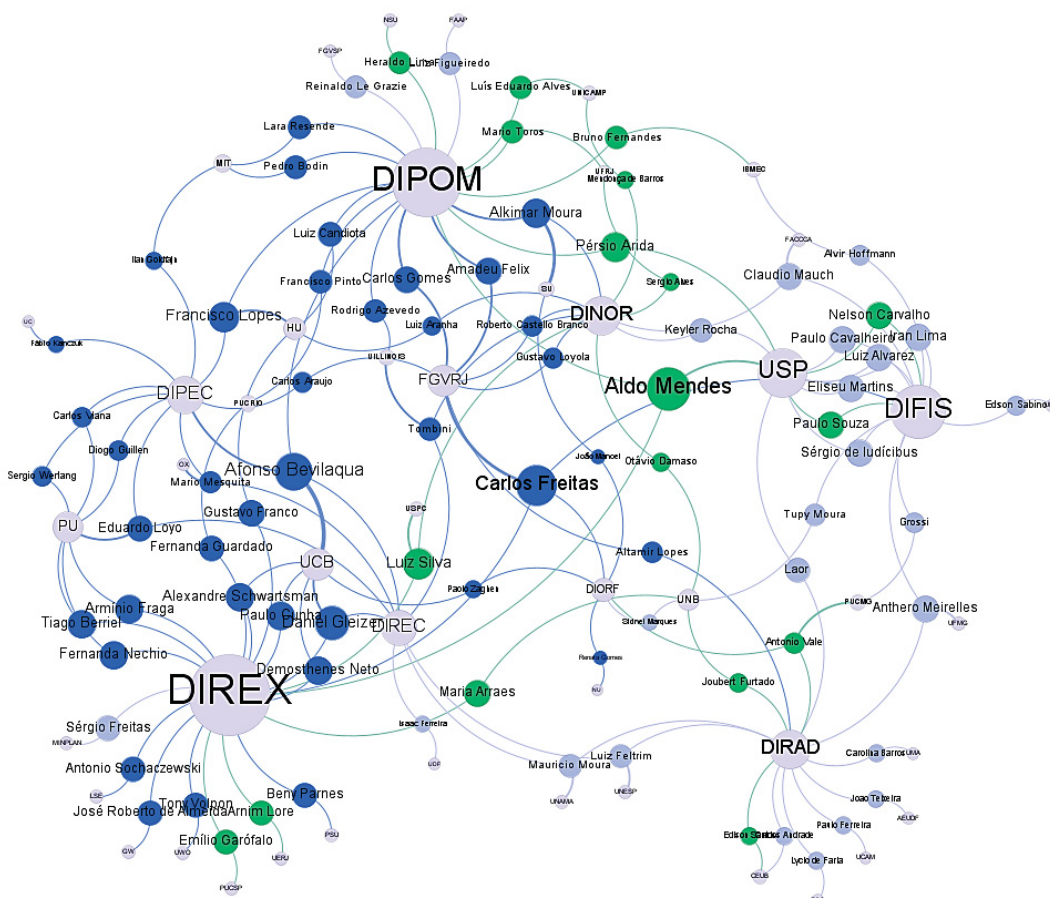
NSU
FAAP
FGVSP
Heraldo Lima
Figueiredo
Reinaldo Le Grazie
Luís Eduardo Alves
UNICAMP
Lara Resende
Mario Toros
Bruno Fernandes
MIT
Pedro Bodin
DIPOM
UFRJ
Mendonça de Barros
IBMEC
Alkimar Moura
Luiz Candiota
Pérsio Arida
FACCCA
Alvir Hoffmann
Ilan Goldfajn
Francisco Pinto
Carlos Gomes
Amadeu Felix
Claudio Mauch
Sergio Alves
SU
Francisco Lopes
HU
Rodrigo Azevedo
DINOR
Nelson Carvalho
UC
Luiz Aranha
Roberto Castello Branco
Keyler Rocha
Iran Lima
Fabio Kanczuk
Paulo Cavalheiro
ILLINOIS
Gustavo Loyola
USP
Luiz Alvarez
Carlos Araujo
FGVRJ
Aldo Mendes
DIPEC
PUCRIO
Eliseu Martins
DIFIS
Edson Sabino
Carlos Viana
Tombini
Paulo Souza
Diogo Guillen
Sérgio de Iudícibus
OX
José Manoel
Otávio Damaso
Afonso Bevilaqua
Sergio Werlang
Mario Mesquita
Carlos Freitas
PU
USPC
Tupy Moura
Gustavo Franco
Eduardo Loyo
Grossi
Fernanda Guardado
UCB
Luiz Silva
Altamir Lopes
Laor
Alexandre Schwartsman
Paolo Zaghen
DIORF
UNB
Arminio Fraga
PUCMG
Anthero Meirelles
Paulo Cunha
Tiago Berriel
Daniel Gleizer
DIREC
Sidnei Marques
UFMG
Antonio Vale
Fernanda Nechio
Renato Gomes
DIREX
Demosthenes Neto
NU
Joubert Furtado
Maria Arraes
Sérgio Freitas
Isaac Ferreira
DIRAD
MINPLAN
Luiz Feltrim
Carolina Barros
UMA
UDF
Antonio Sochaczewski
Mauricio Moura
LSE
UNESP
Joao Teixeira
UNAMA
Beny Parnes
AEUDF
Tony Volpon
José Roberto de Almeida
Arnim Lore
Paulo Ferreira
PSU
Edison Sant
Eduardo Andrade
UCAM
GW
UWO
Emílio Garófalo
UERJ
Lycio de Faria
CEUB
PUCSP